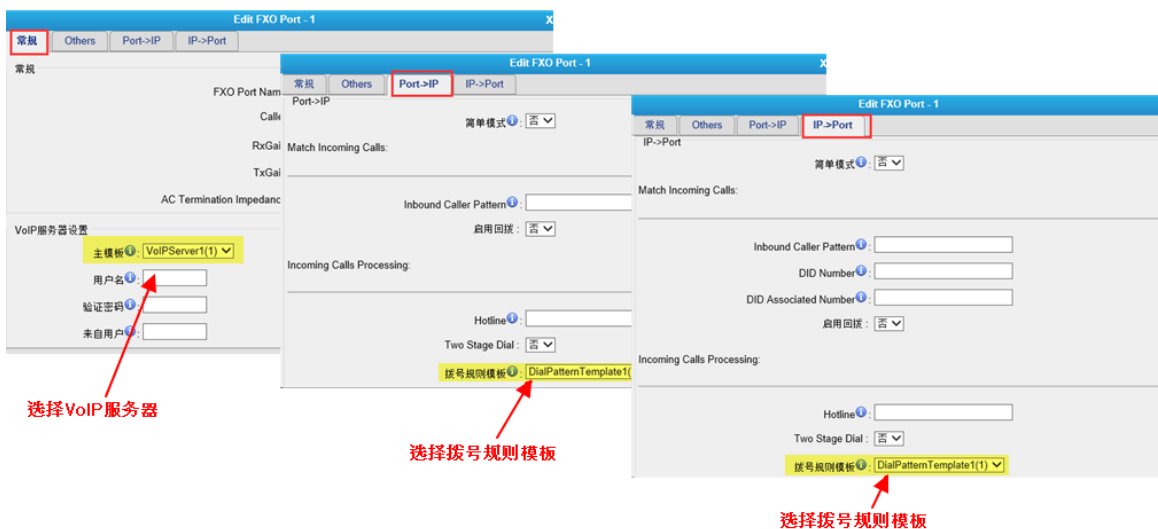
Edit FXO Port - 1
常规 Others Port->IP IP->Port
常规
FXO Port Nam
Calle
RxGai
TxGai
AC Termination Impedanc
VoIP服务器设置
主模板 : VoIPServer1(1)
用户名 :
验证密码 :
来自用户 :
选择VoIP服务器

Edit FXO Port - 1
常规 Others Port->IP IP->Port
Port->IP
简单模式 : 否
Match Incoming Calls:
Inbound Caller Pattern :
启用回拨 : 否
Incoming Calls Processing:
Hotline :
Two Stage Dial : 否
拨号规则模板 : DialPatternTemplate1(
选择拨号规则模板

Edit FXO Port - 1
常规 Others Port->IP IP->Port
IP->Port
简单模式 : 否
Match Incoming Calls:
Inbound Caller Pattern :
DID Number :
DID Associated Number :
启用回拨 : 否
Incoming Calls Processing:
Hotline :
Two Stage Dial : 否
拨号规则模板 : DialPatternTemplate1(1)
选择拨号规则模板